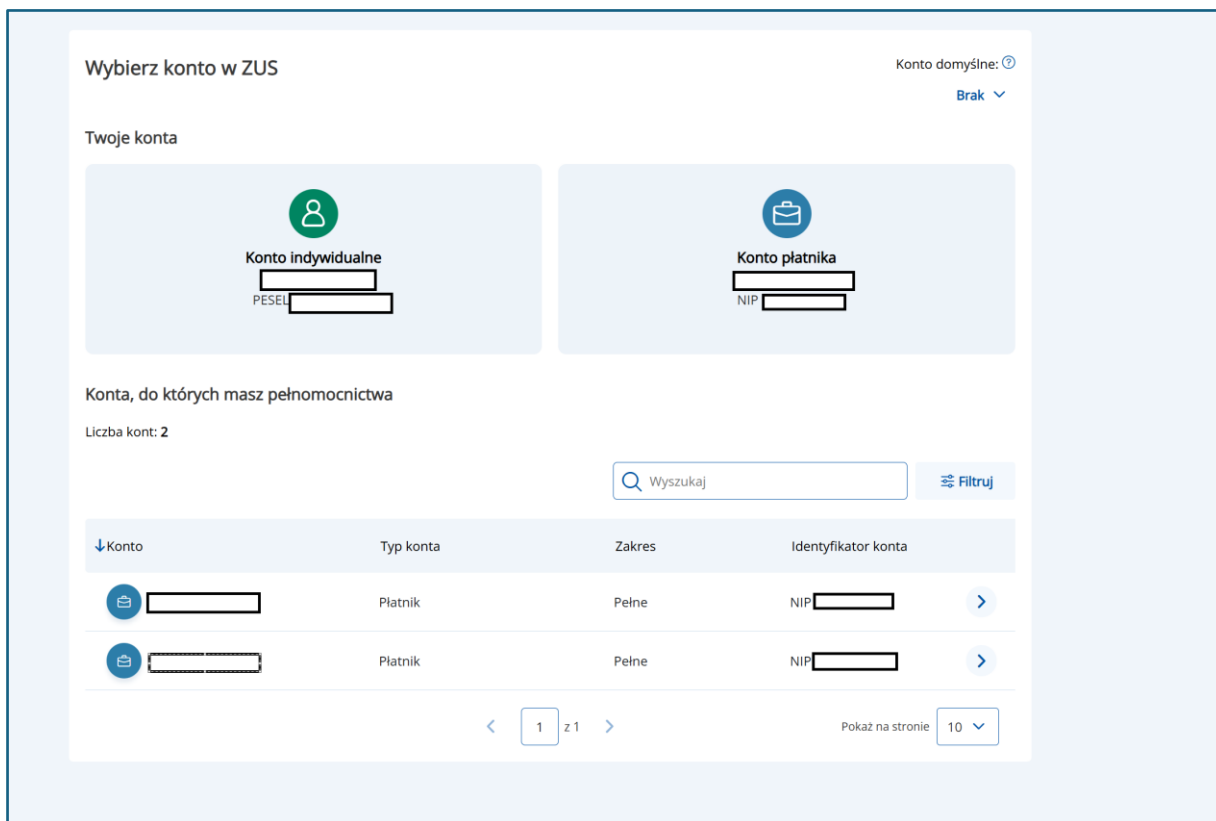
Wybierz konto w ZUS

Konto domyślne:

Brak

Twoje konta

Konto indywidualne
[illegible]
PESEL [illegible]

Konto płatnika
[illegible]
NIP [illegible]

Konta, do których masz pełnomocnictwa

Liczba kont: **2**

Wyszukaj

Filtruj

| Konto | Typ konta | Zakres | Identyfikator konta |
|---|---|---|---|
| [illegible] | Płatnik | Pełne | NIP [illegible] |
| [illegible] | Płatnik | Pełne | NIP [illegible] |

1 z 1

Pokaż na stronie 10